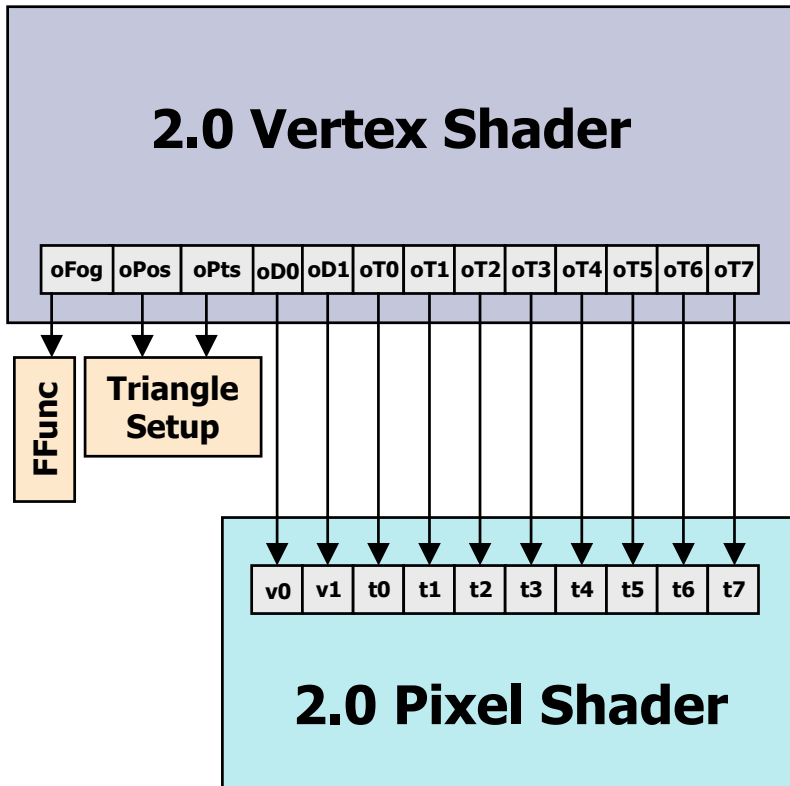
2.0 Vertex Shader

| oFog | oPos | oPts | oD0 | oD1 | oT0 | oT1 | oT2 | oT3 | oT4 | oT5 | oT6 | oT7 |
|---|---|---|---|---|---|---|---|---|---|---|---|---|

FFunc

Triangle Setup

| v0 | v1 | t0 | t1 | t2 | t3 | t4 | t5 | t6 | t7 |
|---|---|---|---|---|---|---|---|---|---|

2.0 Pixel Shader